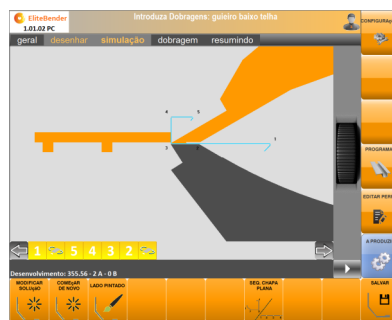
EliteBender
1.01.02 PC
Introduza Dobragens: gueiro baixo telha
CONFIGURAÇ
geral desenhar simulação dobragem resumindo
4
5
3
2
1
PROGRAMA
EDITAR PERF
1 5 4 3 2
A PRODUZ
Desenvolvimento: 355.56 - 2 A - 0 B
MODIFICAR SOLUÇÃO
COMEÇAR DE NOVO
LADO PINTADO
SEQ. CHAPA PLANA
SALVAR